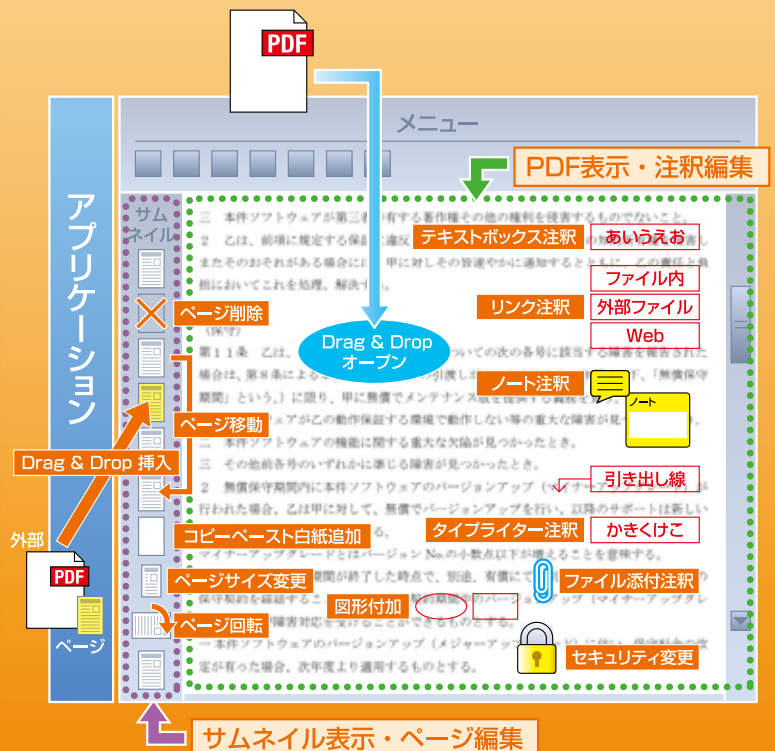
PDF

メニュー

PDF表示・注釈編集

アプリケーション

サムネイル

三 本件ソフトウェアが第三者の有する著作権その他の権利を侵害するものでないこと。

2 乙は、前項に規定する保証に違反し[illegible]甲に対しその旨を速やかに通知するとともに、この責任と負担においてこれを処理、解決する。

テキストボックス注釈

あいうえお

ファイル内

リンク注釈

外部ファイル

Web

ページ削除

Drag & Drop
オープン

（保守）

第11条 乙は、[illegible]ついての次の各号に該当する障害を報告された場合は、第8条によるマイナーアップ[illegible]「無償保守期間」という。）に限り、甲に無償でメンテナンス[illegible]

ノート注釈

ノート

ページ移動

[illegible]ウェアが乙の動作保証する環境で動作しない等の重大な障害が見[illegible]

二 本件ソフトウェアの機能に関する重大な欠陥が見つかったとき。

三 その他前各号のいずれかに準じる障害が見つかったとき。

Drag & Drop 挿入

2 無償保守期間内に本件ソフトウェアのバージョンアップ（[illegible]行われた場合、乙は甲に対して、無償でバージョンアップを行い、以降のサポートは新しい

引き出し線

外部

PDF

コピーペースト白紙追加

タイプライター注釈

かきくけこ

マイナーアップグレードとはバージョン No.の小数点以下が増えることを意味する。

ページサイズ変更

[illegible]間が終了した時点で、別途、有償にて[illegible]

ファイル添付注釈

保守契約を締結すること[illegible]

図形付加

ページ回転

ページ

一 本件ソフトウェアのバージョンアップ（メジャーア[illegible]

定が有った場合、次年度より適用するものとする。

セキュリティ変更

サムネイル表示・ページ編集